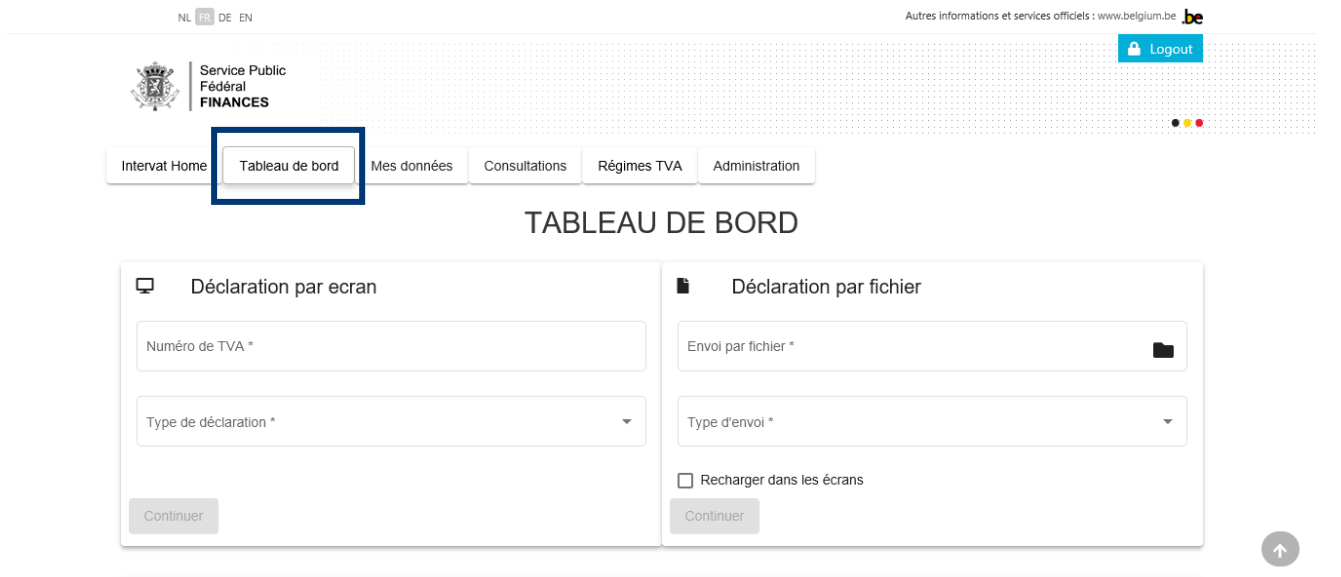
NL FR DE EN

Autres informations et services officiels : www.belgium.be .be

Logout

Service Public Fédéral FINANCES

Intervat Home | Tableau de bord | Mes données | Consultations | Régimes TVA | Administration

TABLEAU DE BORD

Déclaration par ecran

Numéro de TVA *

Type de déclaration *

Continuer

Déclaration par fichier

Envoi par fichier *

Type d'envoi *

Recharger dans les écrans

Continuer